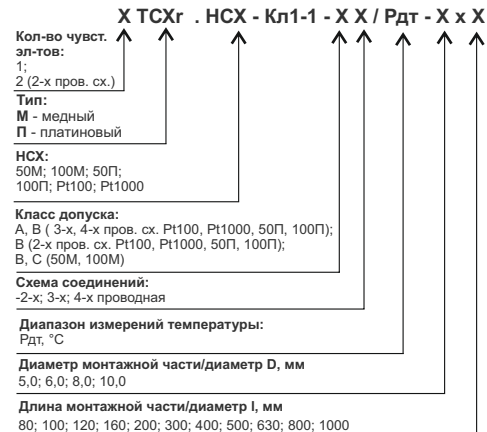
X TCXr . НСХ - Кл1-1 - X X / Рдт - X x X

Кол-во чувст. эл-тов:
1;
2 (2-х пров. сх.)

Тип:
М - медный
П - платиновый

НСХ:
50М; 100М; 50П;
100П; Pt100; Pt1000

Класс допуска:
А, В ( 3-х, 4-х пров. сх. Pt100, Pt1000, 50П, 100П);
В (2-х пров. сх. Pt100, Pt1000, 50П, 100П);
В, С (50М, 100М)

Схема соединений:
-2-х; 3-х; 4-х проводная

Диапазон измерений температуры:
Рдт, °С

Диаметр монтажной части/диаметр D, мм
5,0; 6,0; 8,0; 10,0

Длина монтажной части/диаметр I, мм
80; 100; 120; 160; 200; 300; 400; 500; 630; 800; 1000